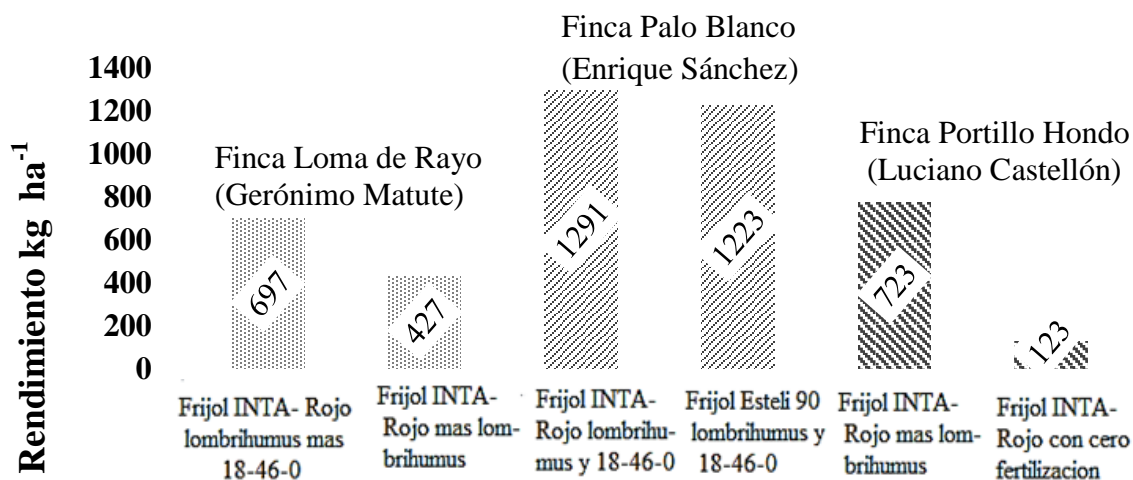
Rendimiento kg $ha^{-1}$

1400
1200
1000
800
600
400
200
0

Finca Loma de Rayo (Gerónimo Matute)

Finca Palo Blanco (Enrique Sánchez)

Finca Portillo Hondo (Luciano Castellón)

697
427
1291
1223
723
123

Frijol INTA- Rojo lombrihumus mas 18-46-0

Frijol INTA- Rojo mas lombrihumus

Frijol INTA- Rojo lombrihumus y 18-46-0

Frijol Esteli 90 lombrihumus y 18-46-0

Frijol INTA- Rojo mas lombrihumus

Frijol INTA- Rojo con cero fertilizacion